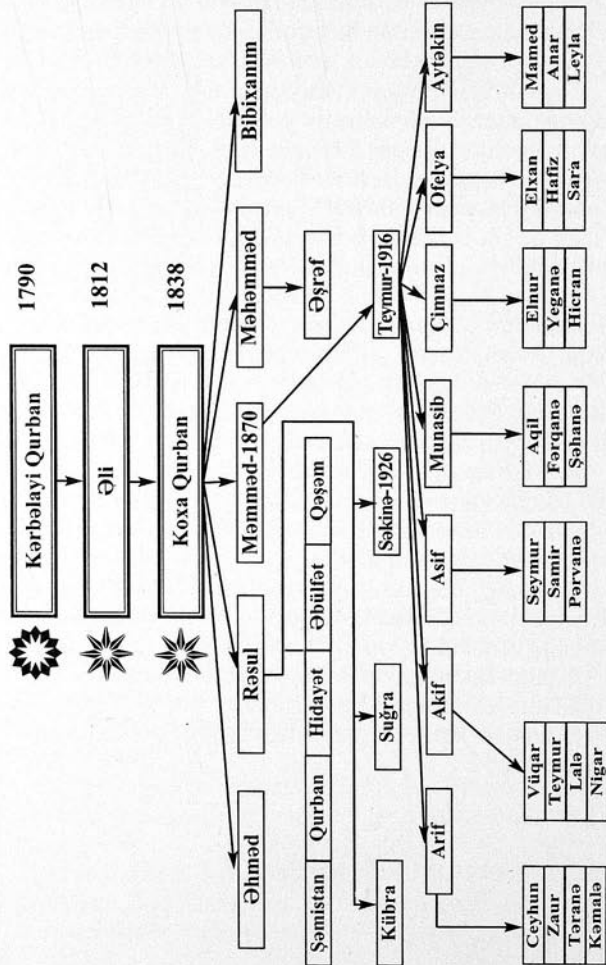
1790
Kərbəlayi Qurban
1812
Əli
1838
Koxa Qurban

Əhməd
Rəsul
Məmməd-1870
Məhəmməd
Bibixanım

Şəmistan
Qurban
Hidayət
Əbülfət
Qəsəm

Əşrəf

Kübra
Suğra
Səkinə-1926
Teymur-1916

Arif
Akif
Asif
Munasib
Çimnaz
Ofelya
Aytəkin

| Ceyhun |
|---|
| Zaur |
| Təranə |
| Kəmalə |

| Vüqar |
|---|
| Teymur |
| Lalə |
| Nigar |

| Seymur |
|---|
| Samir |
| Pərvanə |

| Aqil |
|---|
| Fərqanə |
| Şəhanə |

| Elnur |
|---|
| Yeganə |
| Hicran |

| Elxan |
|---|
| Hafiz |
| Sara |

| Mamed |
|---|
| Anar |
| Leyla |